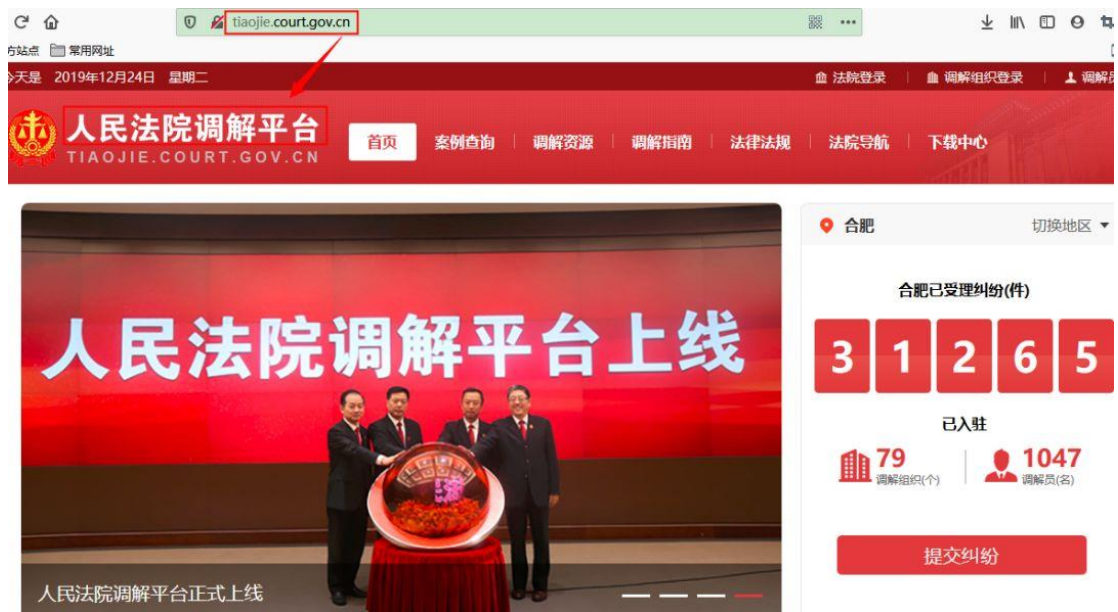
tiaojie.court.gov.cn

站点 常用网址

天是 2019年12月24日 星期二

法院登录 | 调解组织登录 | 调解

人民法院调解平台
TIAOJIE.COURT.GOV.CN

首页 | 案例查询 | 调解资源 | 调解指南 | 法律法规 | 法院导航 | 下载中心

人民法院调解平台上线

人民法院调解平台正式上线

合肥 切换地区

合肥已受理纠纷(件)

3 1 2 6 5

已入驻

79 调解组织(个)

1047 调解员(名)

提交纠纷